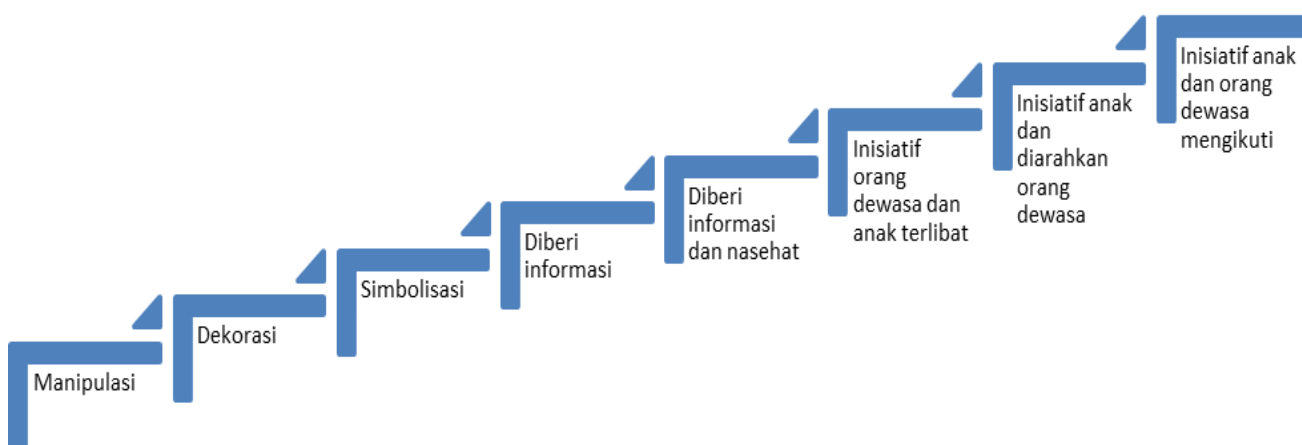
Manipulasi

Dekorasi

Simbolisasi

Diberi informasi

Diberi informasi dan nasehat

Inisiatif orang dewasa dan anak terlibat

Inisiatif anak dan diarahkan orang dewasa

Inisiatif anak dan orang dewasa mengikuti